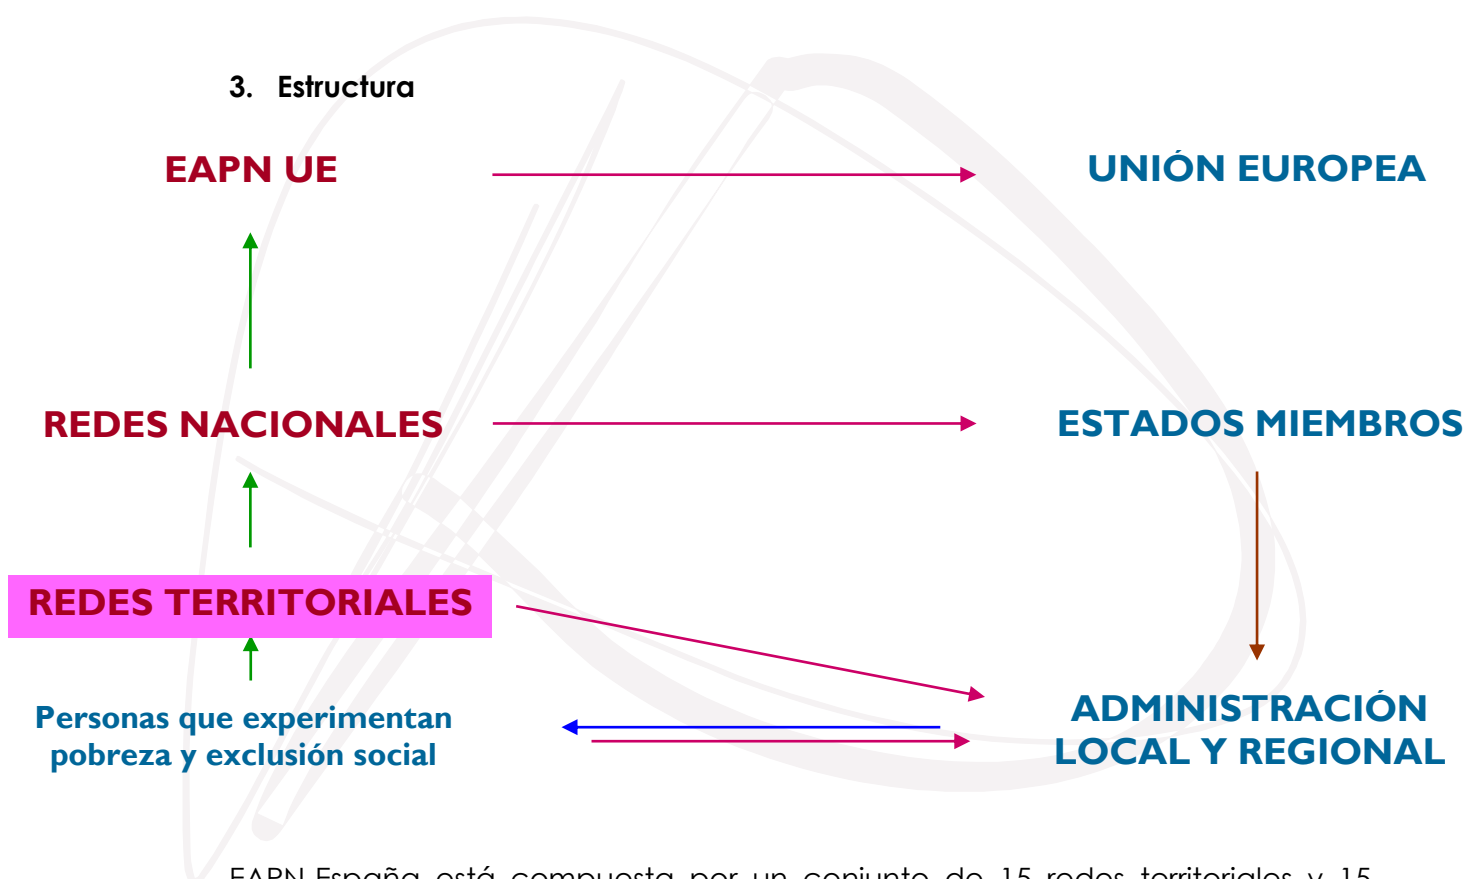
3. Estructura

EAPN UE

UNIÓN EUROPEA

REDES NACIONALES

ESTADOS MIEMBROS

REDES TERRITORIALES

Personas que experimentan pobreza y exclusión social

ADMINISTRACIÓN LOCAL Y REGIONAL

EAPN España está compuesta por un conjunto de 15 redes territoriales y 15 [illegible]